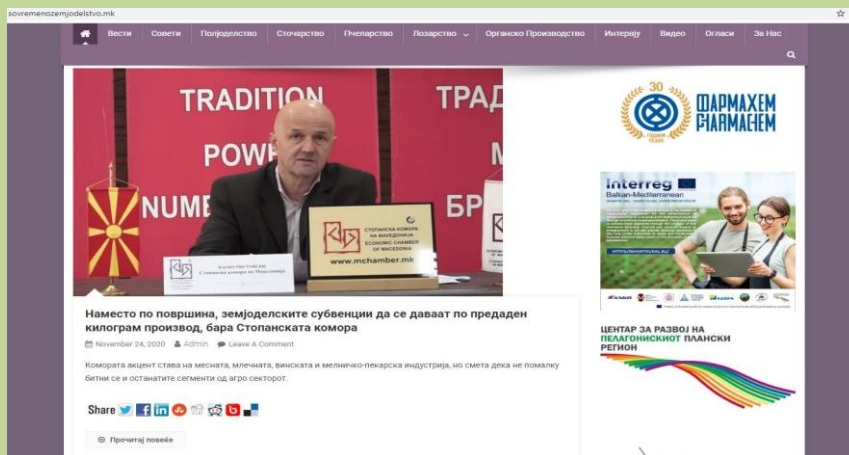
sovremenozemjodelstvo.mk

Вести Совети Полјоделство Сточарство Пчеларство Лозарство Органско Производство Интервју Видео Огласи За Нас

TRADITION
POW
NUMB
ТРАД
БР
СТОПАНСКА КОМОРА НА МАКЕДОНИЈА
ECONOMIC CHAMBER OF MACEDONIA
www.mchamber.mk

Наместо по површина, земјоделските субвенции да се даваат по предаден килограм производ, бара Стопанската комора

November 24, 2020 Admin Leave A Comment

Комората акцент става на месната, млечната, винската и мелничко-пекарска индустрија, но смета дека не помалку битни се и останатите сегменти од агро секторот.

Share

Прочитај повеќе

30 ГОДИНИ YEARS
ФАРМАХЕМ
FARMAHEM

Interreg
Balkan-Mediterranean

ЦЕНТАР ЗА РАЗВОЈ НА ПЕЛАГОНИСКИОТ ПЛАНСКИ РЕГИОН